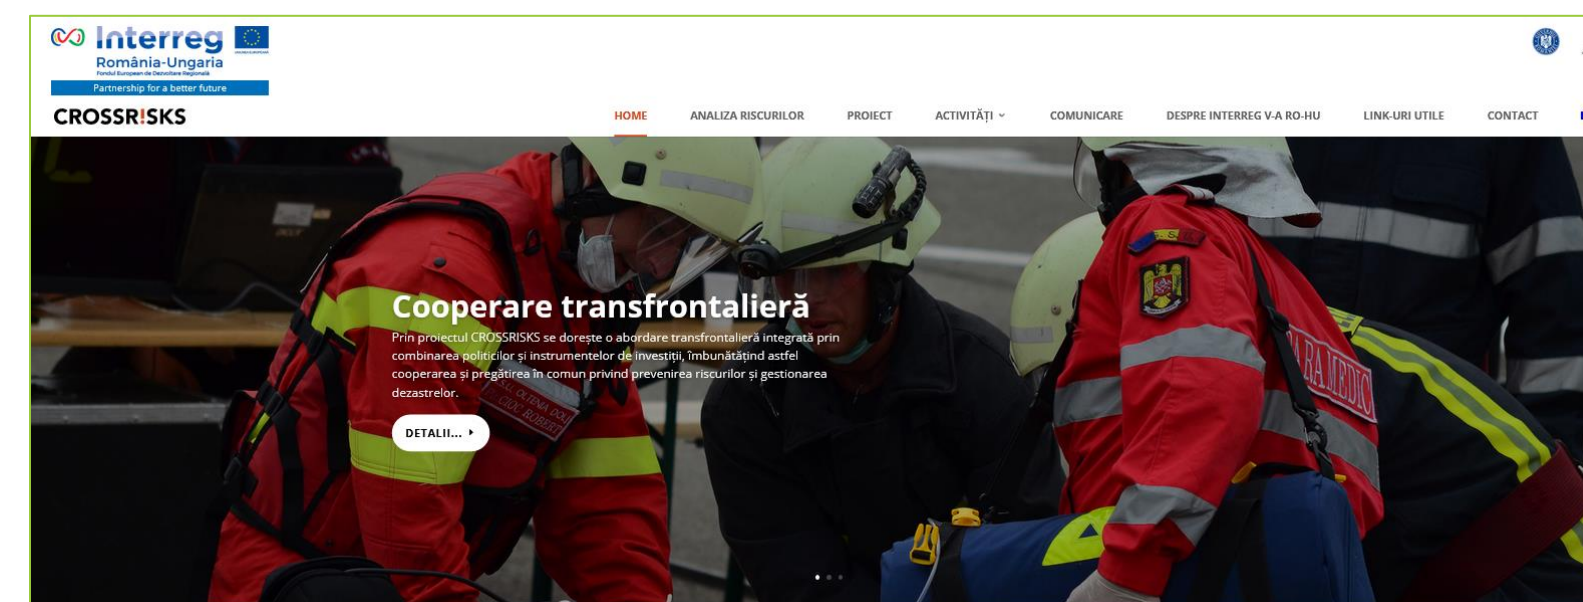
Interreg
România-Ungaria
Fondul European de Dezvoltare Regională
Partnership for a better future

CROSSR!SKS

HOME ANALIZA RISCURILOR PROIECT ACTIVITĂȚI COMUNICARE DESPRE INTERREG V-A RO-HU LINK-URI UTILE CONTACT

Cooperare transfrontalieră

Prin proiectul CROSSRISKS se dorește o abordare transfrontalieră integrată prin combinarea politicilor și instrumentelor de investiții, îmbunătățind astfel cooperarea și pregătirea în comun privind prevenirea riscurilor și gestionarea dezastrelor.

DETALII...

PARAMEDIC